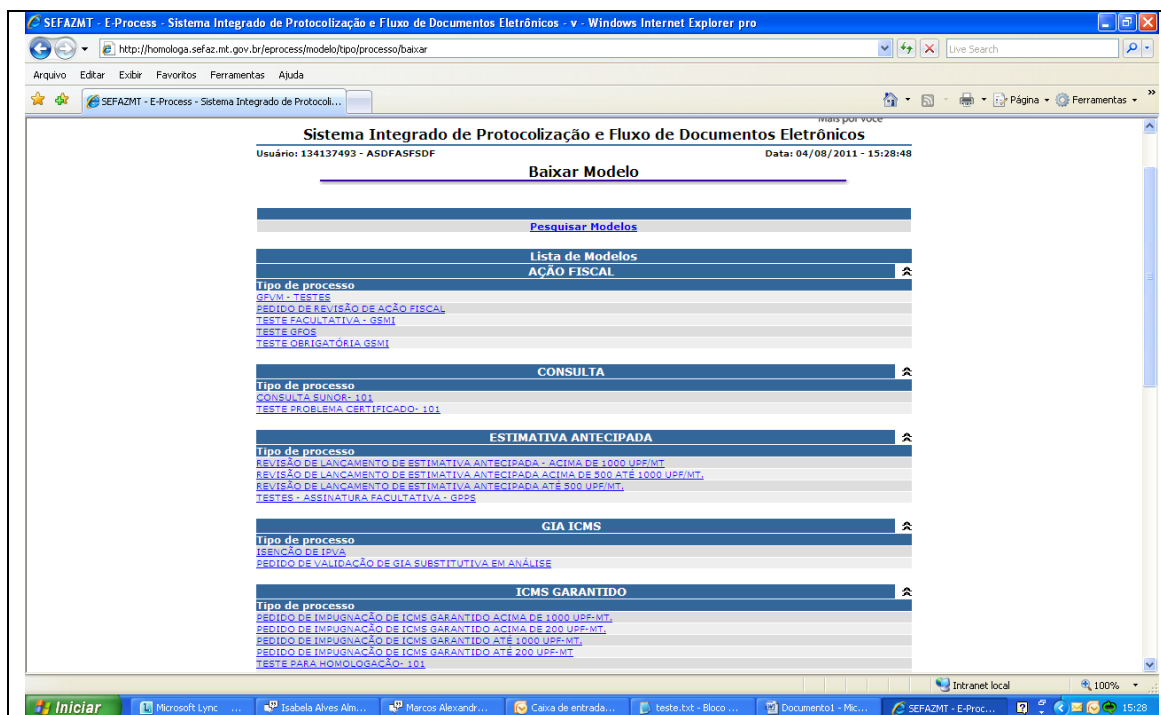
SEFAZMT - E-Process - Sistema Integrado de Protocolização e Fluxo de Documentos Eletrônicos - v - Windows Internet Explorer pro

http://homologa.sefaz.mt.gov.br/eprocess/modelo/tipo/processo/baixar

Live Search

Arquivo Editar Exibir Favoritos Ferramentas Ajuda

SEFAZMT - E-Process - Sistema Integrado de Protocoli...

Página Ferramentas

Mais por você

Sistema Integrado de Protocolização e Fluxo de Documentos Eletrônicos

Usuário: 134137493 - ASDFASFSDF

Data: 04/08/2011 - 15:28:48

Baixar Modelo

Pesquisar Modelos

Lista de Modelos

AÇÃO FISCAL

Tipo de processo

GFVM - TESTES

PEDIDO DE REVISÃO DE AÇÃO FISCAL

TESTE FACULTATIVA - GSMI

TESTE GFOS

TESTE OBRIGATÓRIA GSMI

CONSULTA

Tipo de processo

CONSULTA SUNOR- 101

TESTE PROBLEMA CERTIFICADO- 101

ESTIMATIVA ANTECIPADA

Tipo de processo

REVISÃO DE LANÇAMENTO DE ESTIMATIVA ANTECIPADA - ACIMA DE 1000 UPF/MT

REVISÃO DE LANÇAMENTO DE ESTIMATIVA ANTECIPADA ACIMA DE 500 ATÉ 1000 UPF/MT.

REVISÃO DE LANÇAMENTO DE ESTIMATIVA ANTECIPADA ATÉ 500 UPF/MT.

TESTES - ASSINATURA FACULTATIVA - GPPS

GIA ICMS

Tipo de processo

ISENÇÃO DE IPVA

PEDIDO DE VALIDAÇÃO DE GIA SUBSTITUTIVA EM ANÁLISE

ICMS GARANTIDO

Tipo de processo

PEDIDO DE IMPUGNAÇÃO DE ICMS GARANTIDO ACIMA DE 1000 UPF-MT.

PEDIDO DE IMPUGNAÇÃO DE ICMS GARANTIDO ACIMA DE 200 UPF-MT.

PEDIDO DE IMPUGNAÇÃO DE ICMS GARANTIDO ATÉ 1000 UPF-MT.

PEDIDO DE IMPUGNAÇÃO DE ICMS GARANTIDO ATÉ 200 UPF-MT

TESTE PARA HOMOLOGAÇÃO- 101

Intranet local

100%

Iniciar

Microsoft Lync ...

Isabela Alves Alm...

Marcos Alexandr...

Caixa de entrada...

teste.txt - Bloco ...

Documento1 - Mic...

SEFAZMT - E-Proc...

15:28